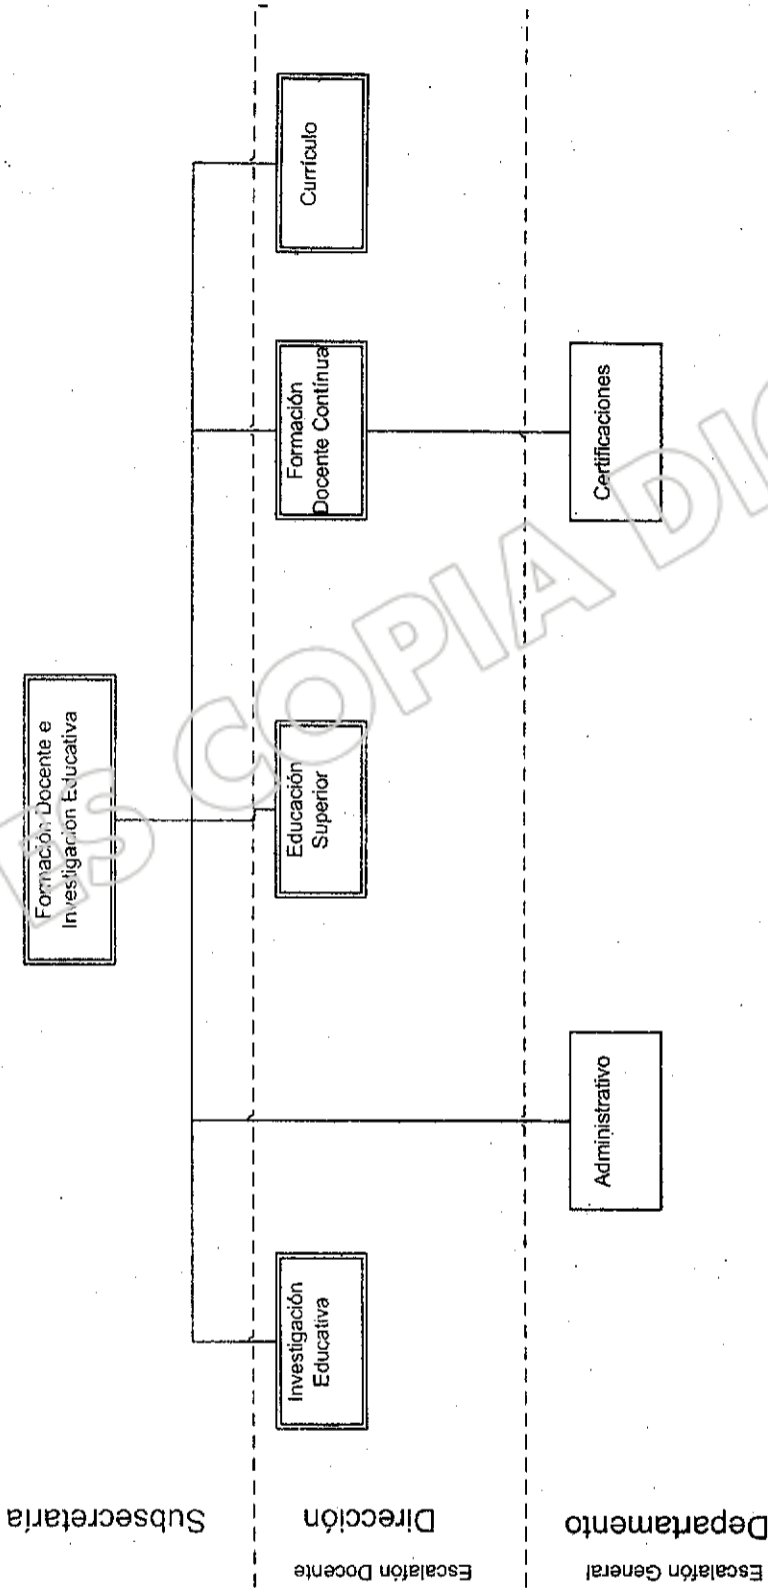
Subsecretaría

Formación Docente e Investigación Educativa

Dirección
Escalafón Docente

Investigación Educativa

Educación Superior

Formación Docente Contínua

Currículo

Departamento
Escalafón General

Administrativo

Certificaciones

ES COPIA DIG